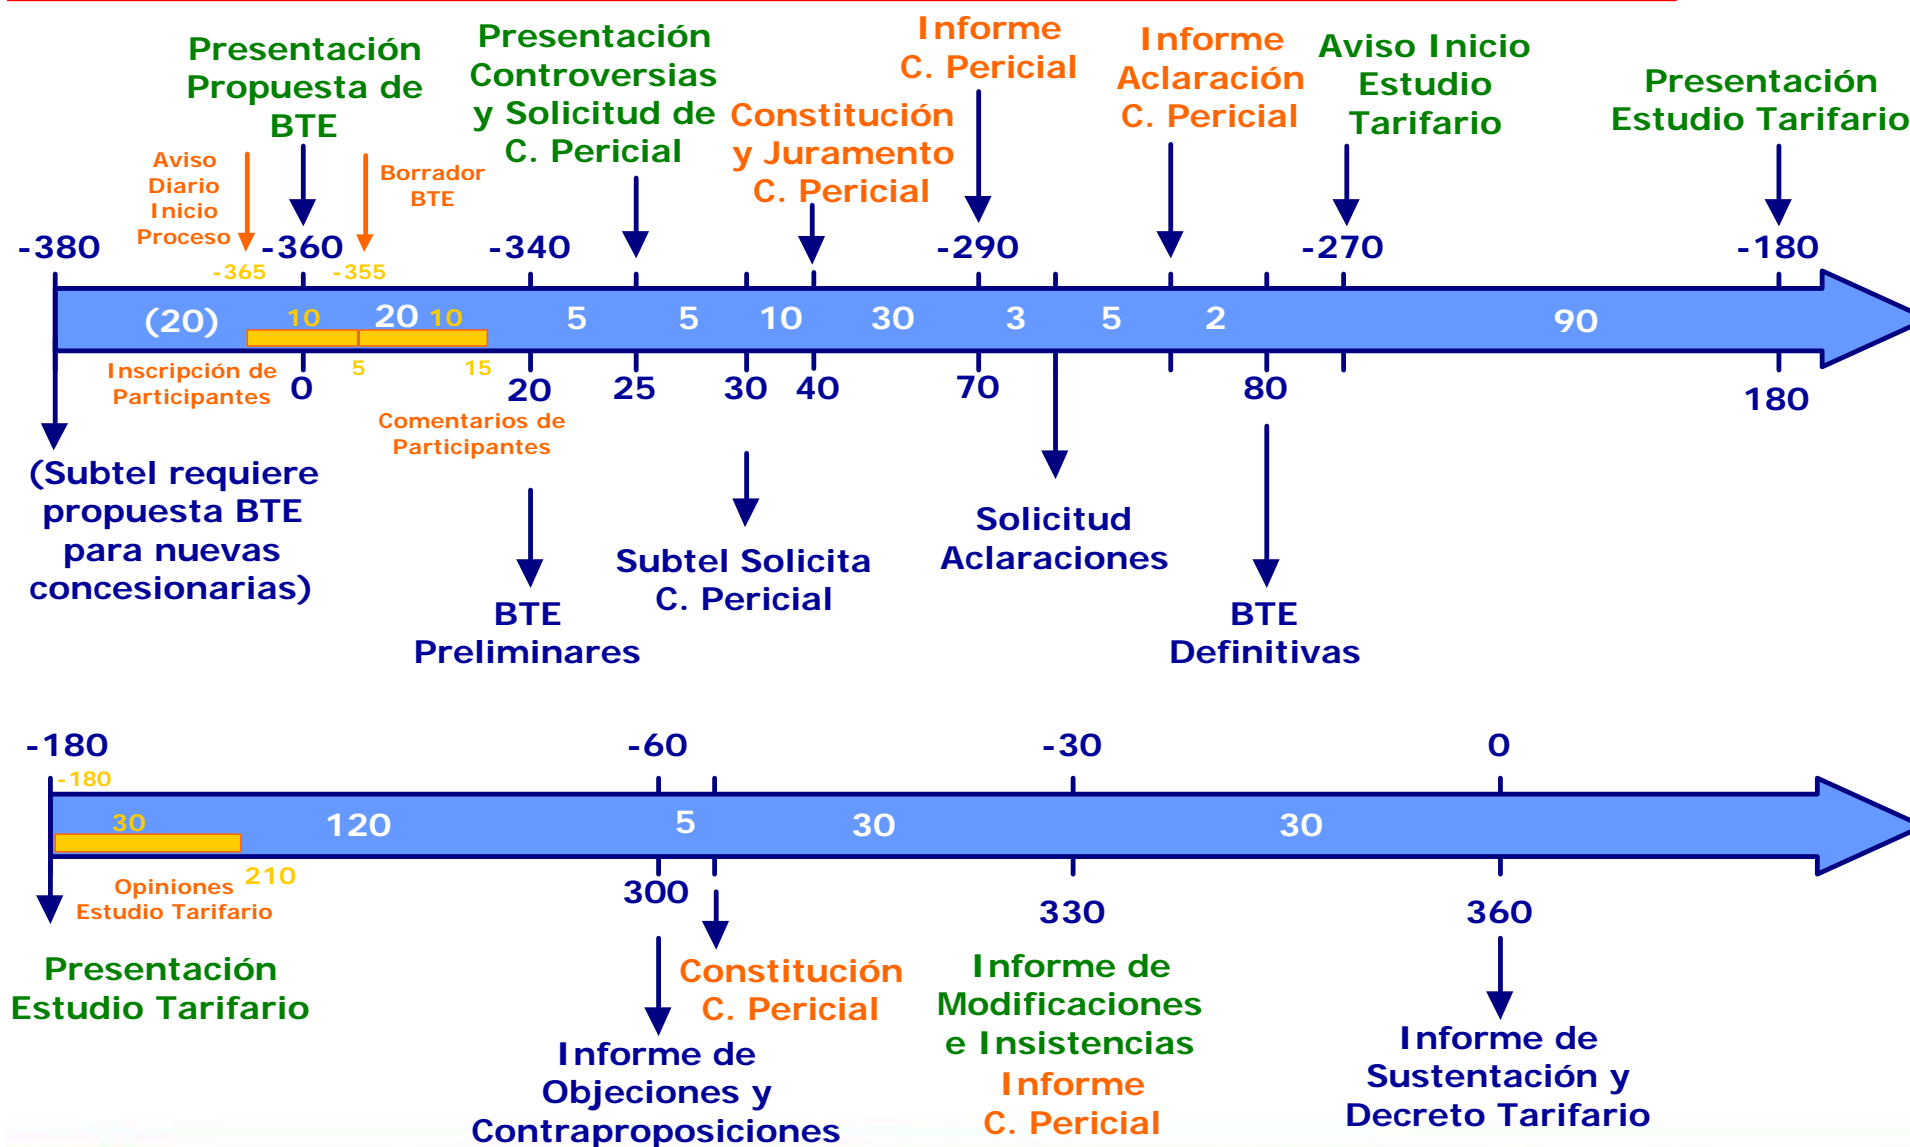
Presentación Propuesta de BTE

Presentación Controversias y Solicitud de C. Pericial

Informe C. Pericial

Informe Aclaración C. Pericial

Aviso Inicio Estudio Tarifario

Presentación Estudio Tarifario

Constitución y Juramento C. Pericial

Aviso Diario Inicio Proceso

Borrador BTE

-380 -360 -340 -290 -270 -180

-365 -355

(20) 10 20 10 5 5 10 30 3 5 2 90

Inscripción de Participantes

5 15

0 20 25 30 40 70 80 180

Comentarios de Participantes

(Subtel requiere propuesta BTE para nuevas concesionarias)

BTE Preliminares

Subtel Solicita C. Pericial

Solicitud Aclaraciones

BTE Definitivas

-180 -60 -30 0

-180

30 120 5 30 30

210

Opiniones Estudio Tarifario

300 330 360

Presentación Estudio Tarifario

Constitución C. Pericial

Informe de Objeciones y Contraproposiciones

Informe de Modificaciones e Insistencias

Informe C. Pericial

Informe de Sustentación y Decreto Tarifario